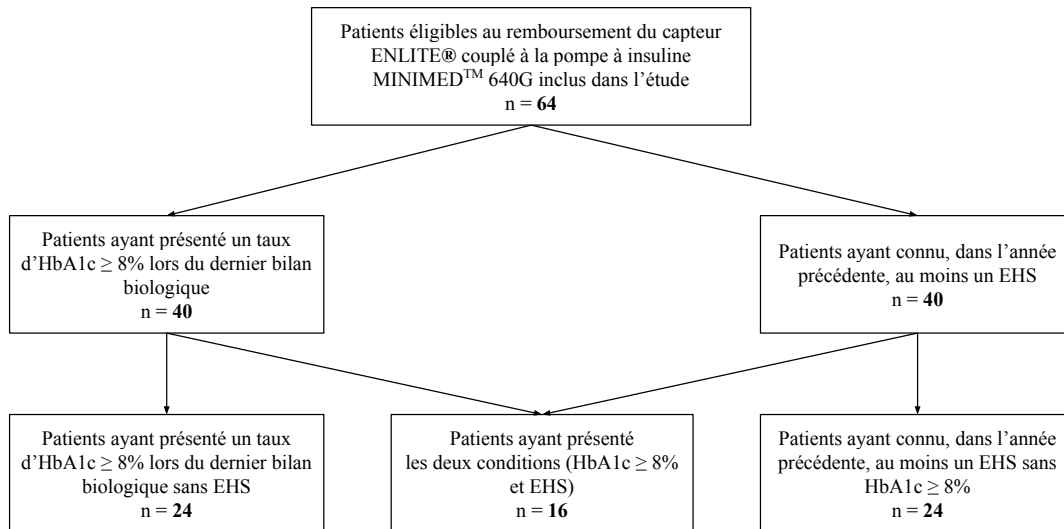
Patients éligibles au remboursement du capteur ENLITE® couplé à la pompe à insuline MINIMED$^{TM}$ 640G inclus dans l'étude
n = **64**

Patients ayant présenté un taux d'HbA1c $\geq$ 8% lors du dernier bilan biologique
n = **40**

Patients ayant connu, dans l'année précédente, au moins un EHS
n = **40**

Patients ayant présenté un taux d'HbA1c $\geq$ 8% lors du dernier bilan biologique sans EHS
n = **24**

Patients ayant présenté les deux conditions (HbA1c $\geq$ 8% et EHS)
n = **16**

Patients ayant connu, dans l'année précédente, au moins un EHS sans HbA1c $\geq$ 8%
n = **24**